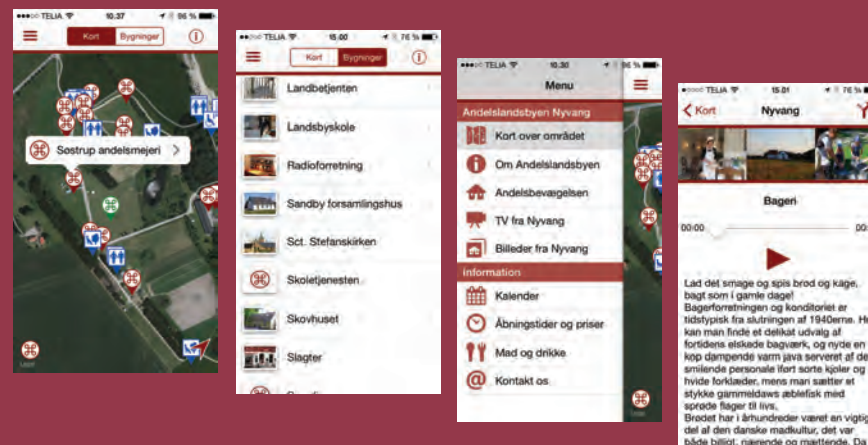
TELIA 10.37 96 %

Kort Bygninger

Søstrup andelsmejeri

TELIA 15.00 76 %

Kort Bygninger

Landbetjenten

Landsbyskole

Radioforretning

Sandby forsamlingshus

Sct. Stefanskirken

Skoletjenesten

Skovhuset

Slagter

TELIA 10.30

Menu

Andelslandsbyen Nyvang

Kort over området

Om Andelslandsbyen

Andelsbevægelsen

TV fra Nyvang

Billeder fra Nyvang

Information

Kalender

Åbningstider og priser

Mad og drikke

Kontakt os

TELIA 15.01 76 %

Kort

Nyvang

Bageri

00:00

Lad det smage og spis brød og kage, bagt som i gamle dage!

Bagerforretningen og konditoriet er tidstypisk fra slutningen af 1940erne. Her kan man finde et delikat udvalg af fortidens elskede bagværk, og nyde en kop dampende varm java serveret af det smilende personale iført sorte kjoler og hvide forklæder, mens man sætter et stykke gammeldaws æblefisk med sprøde flager til livs.

Bredet har i århundreder været en vigtig del af den danske madkultur, det var både billigt, nærende og mættende. De